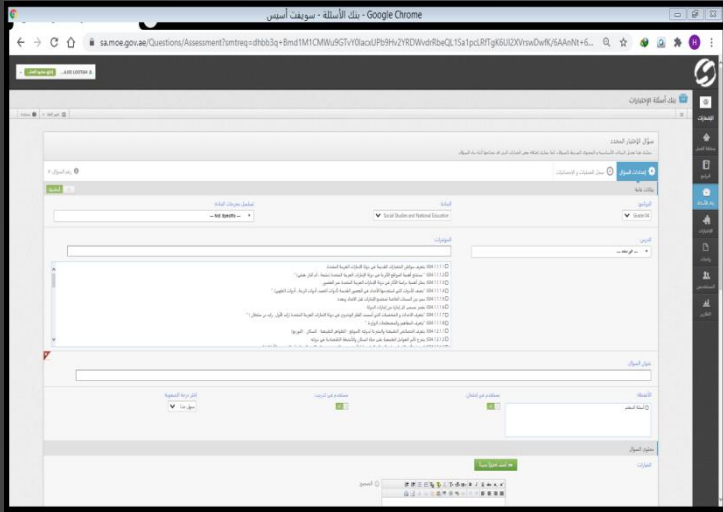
بنك الأسئلة - سويفت أسيس - Google Chrome

sa.moe.gov.ae/Questions/Assessment?smtreq=dhbb3q+Bmd1M1CMWu9GTvY0lacxUPb9Hv2YRDWvdrRbeQL1Sa1pcLRfTgK6Ul2XVrswDwfK/6AAnNt+6...

بنك أسئلة الإختبارات

سؤال الاختيار المتعدد

إعدادات السؤال

سجل العمليات والتحديثات

رقم السؤال: 0

بيانات عامة

البرنامج

Grade 04

المادة

Social Studies and National Education

تسلسل مخرجات المادة

-- Not Specific --

الدرس

-- لا يوجد --

المؤشرات

عنوان السؤال

الأنشطة

أسئلة التعلم

مستخدم في امتحان

مستخدم في تدريب

أقل درجة الصعوبة

سهل جدا

محتوى السؤال

المتن

الإجابات

العدد

الإعدادات

بنك الأسئلة

الاستخدامات

التقارير